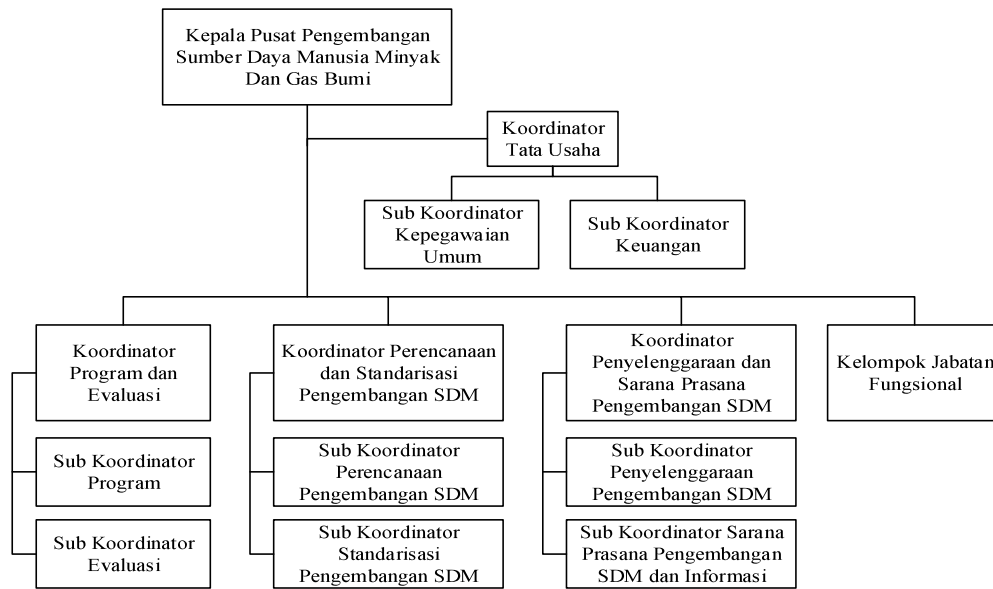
Kepala Pusat Pengembangan Sumber Daya Manusia Minyak Dan Gas Bumi

Koordinator Tata Usaha

Sub Koordinator Kepegawaian Umum

Sub Koordinator Keuangan

Koordinator Program dan Evaluasi

Sub Koordinator Program

Sub Koordinator Evaluasi

Koordinator Perencanaan dan Standarisasi Pengembangan SDM

Sub Koordinator Perencanaan Pengembangan SDM

Sub Koordinator Standarisasi Pengembangan SDM

Koordinator Penyelenggaraan dan Sarana Prasana Pengembangan SDM

Sub Koordinator Penyelenggaraan Pengembangan SDM

Sub Koordinator Sarana Prasana Pengembangan SDM dan Informasi

Kelompok Jabatan Fungsional